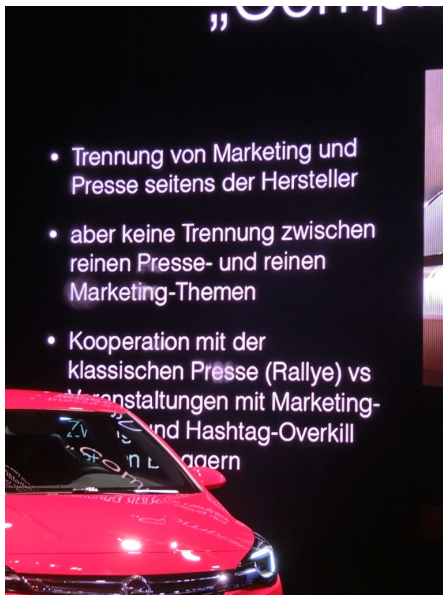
„Comp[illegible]

• Trennung von Marketing und Presse seitens der Hersteller

• aber keine Trennung zwischen reinen Presse- und reinen Marketing-Themen

• Kooperation mit der klassischen Presse (Rallye) vs V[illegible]nstaltungen mit Marketing- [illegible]und Hashtag-Overkill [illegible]ggern